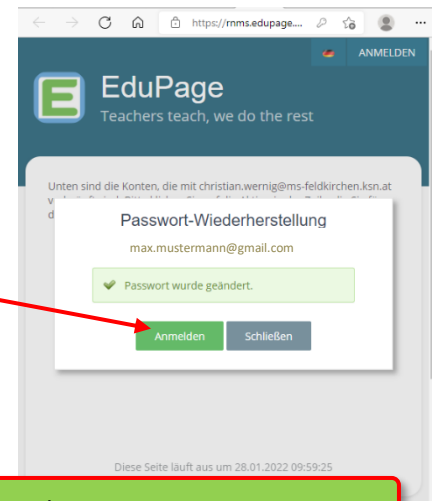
https://rnms.edupage....

ANMELDEN

EduPage
Teachers teach, we do the rest

Unten sind die Konten, die mit christian.wernig@ms-feldkirchen.ksn.at v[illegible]
d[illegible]

Passwort-Wiederherstellung

max.mustermann@gmail.com

Passwort wurde geändert.

Anmelden

Schließen

Diese Seite läuft aus um 28.01.2022 09:59:25